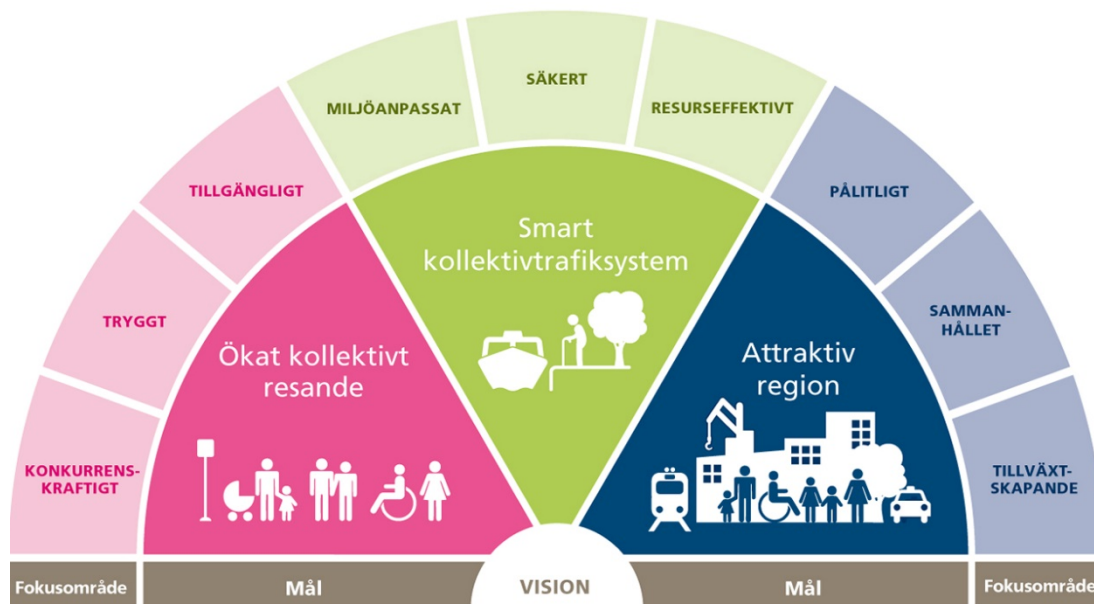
KONKURRENSKRAFTIGT

TRYGGT

TILLGÄNGLIGT

MILJÖANPASSAT

SÄKERT

RESURSEFFEKTIVT

PÅLITLIGT

SAMMANHÅLLET

TILLVÄXTSKAPANDE

Ökat kollektivt resande

Smart kollektivtrafiksystem

Attraktiv region

Fokusområde

Mål

VISION

Mål

Fokusområde